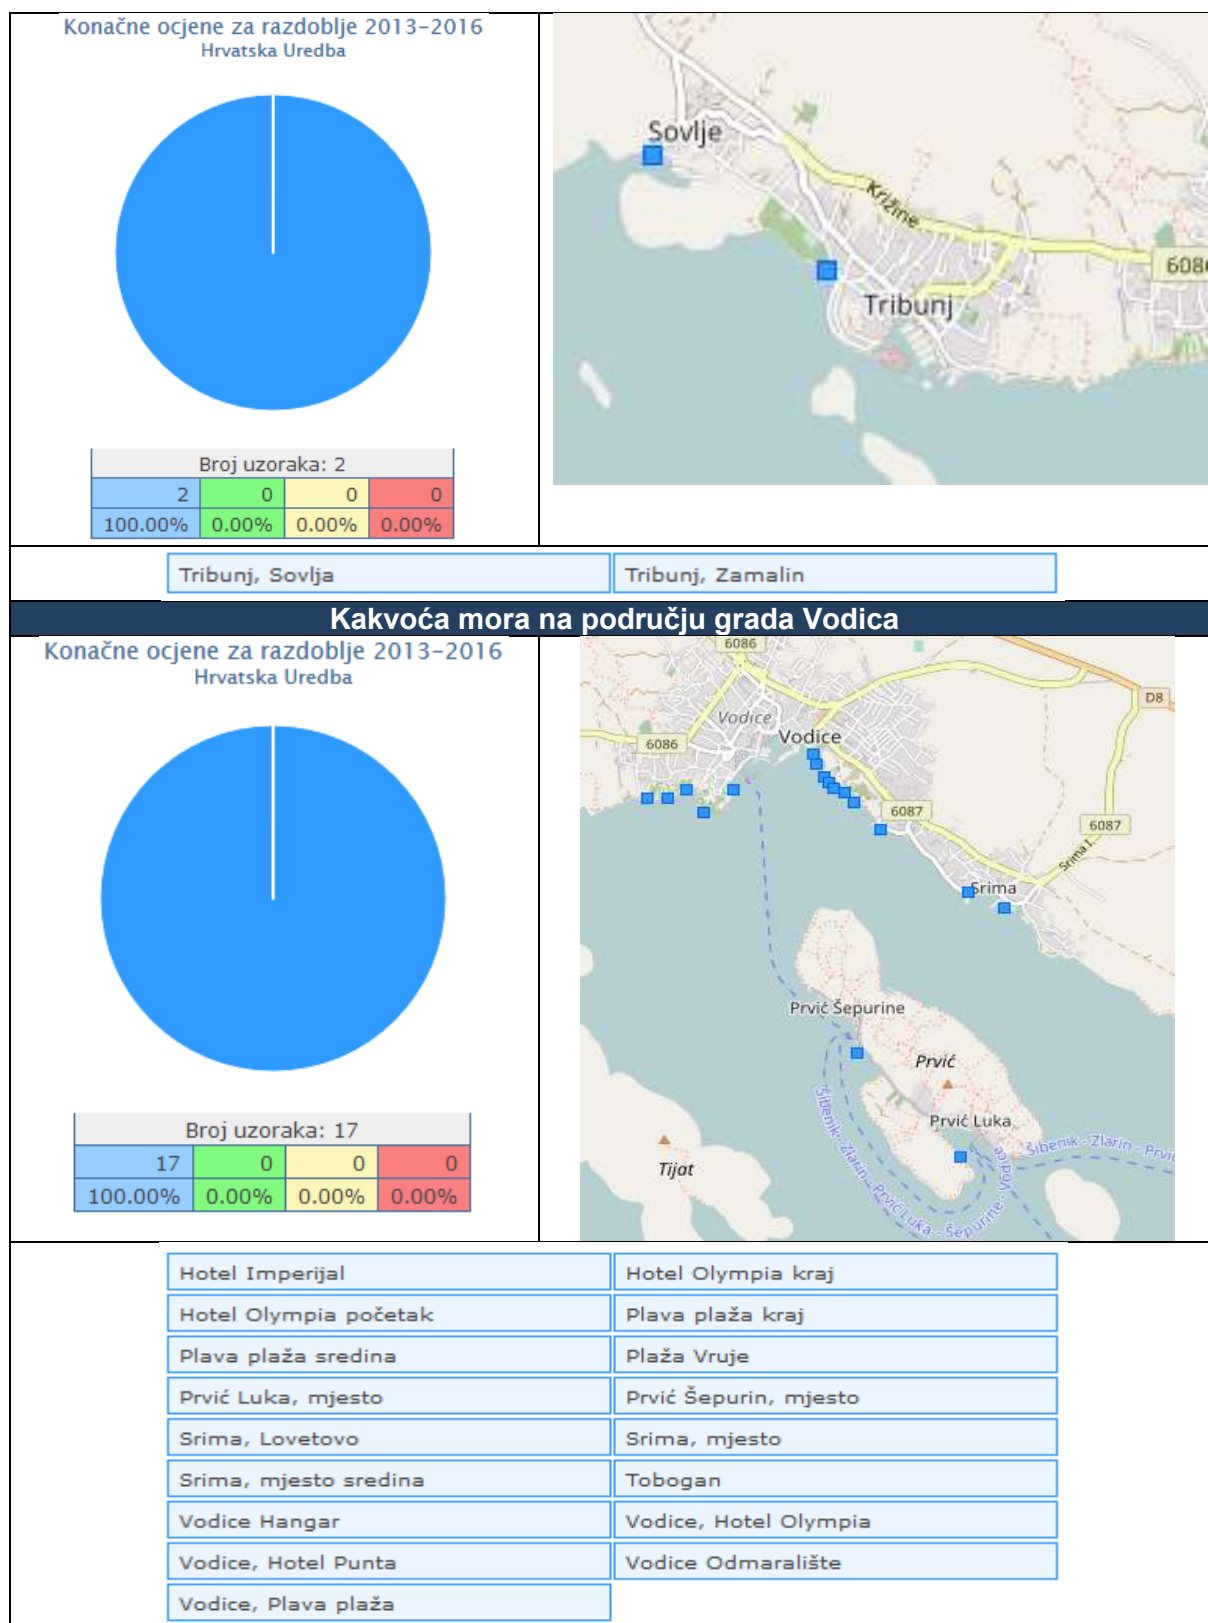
Konačne ocjene za razdoblje 2013-2016
Hrvatska Uredba

| Broj uzoraka: 2 | | | |
|---|---|---|---|
| 2 | 0 | 0 | 0 |
| 100.00% | 0.00% | 0.00% | 0.00% |

Sovlje
Križine
608
Tribunj

| Tribunj, Sovlja | Tribunj, Zamalin |
|---|---|

Kakvoća mora na području grada Vodica

Konačne ocjene za razdoblje 2013-2016
Hrvatska Uredba

| Broj uzoraka: 17 | | | |
|---|---|---|---|
| 17 | 0 | 0 | 0 |
| 100.00% | 0.00% | 0.00% | 0.00% |

6086
Vodice
Vodice
6086
D8
6087
6087
Srima
Srima
Prvić Šepurine
Prvić
Prvić Luka
Šibenik - Zlarin - Prvić
Šibenik - Zlarin - Prvić Luka - Šepurine - Vodice
Tijat

| Hotel Imperijal | Hotel Olympia kraj |
|---|---|
| Hotel Olympia početak | Plava plaža kraj |
| Plava plaža sredina | Plaža Vruje |
| Prvić Luka, mjesto | Prvić Šepurin, mjesto |
| Srima, Lovetovo | Srima, mjesto |
| Srima, mjesto sredina | Tobogan |
| Vodice Hangar | Vodice, Hotel Olympia |
| Vodice, Hotel Punta | Vodice Odmaralište |
| Vodice, Plava plaža | |